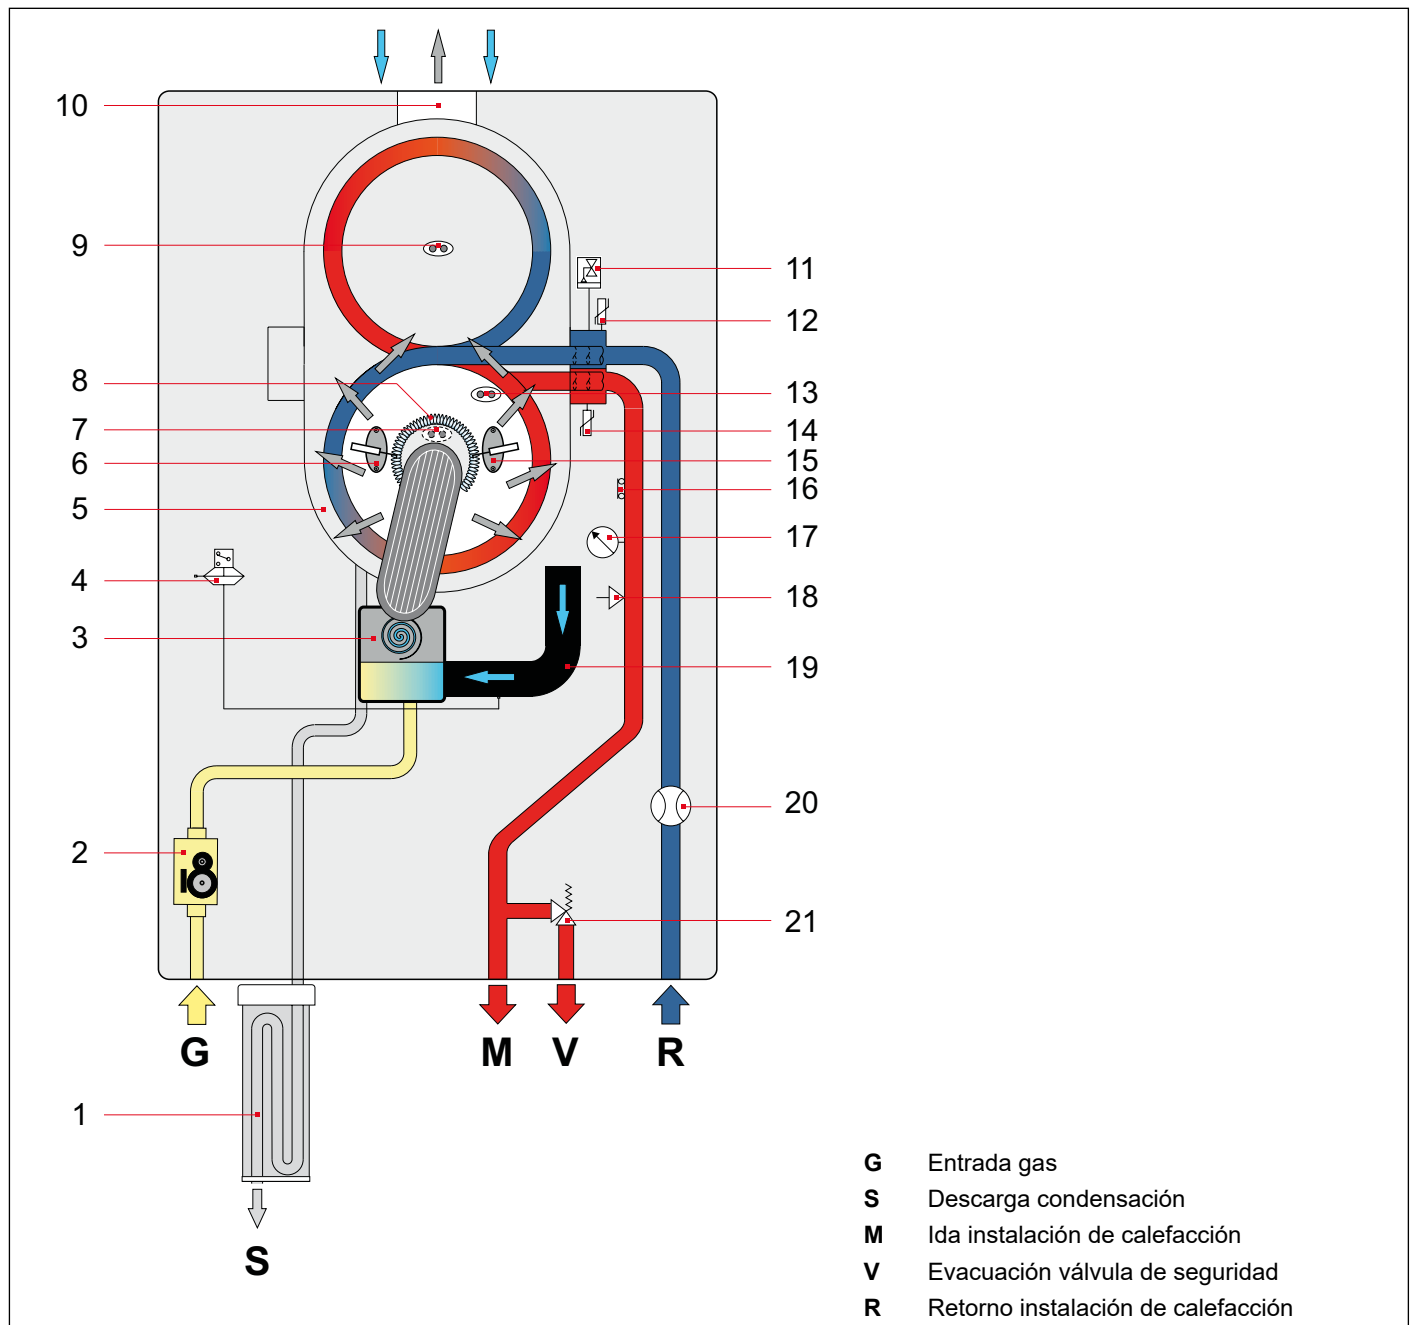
10
9
8
7
6
5
4
3
2
1
11
12
13
14
15
16
17
18
19
20
21
G
M
V
R
S

G Entrada gas
S Descarga condensación
M Ida instalación de calefacción
V Evacuación válvula de seguridad
R Retorno instalación de calefacción